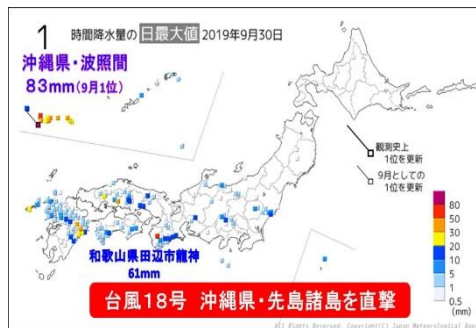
1 時間降水量の 日最大値 2019年9月30日

沖縄県・波照間
83mm(9月1位)

観測史上 1位を更新

9月としての 1位を更新

和歌山県田辺市龍神
61mm

80
50
30
20
10
5
1
0.5
(mm)

台風18号 沖縄県・先島諸島を直撃

All Rights Reserved. Copyright(C) Japan Meteorological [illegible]